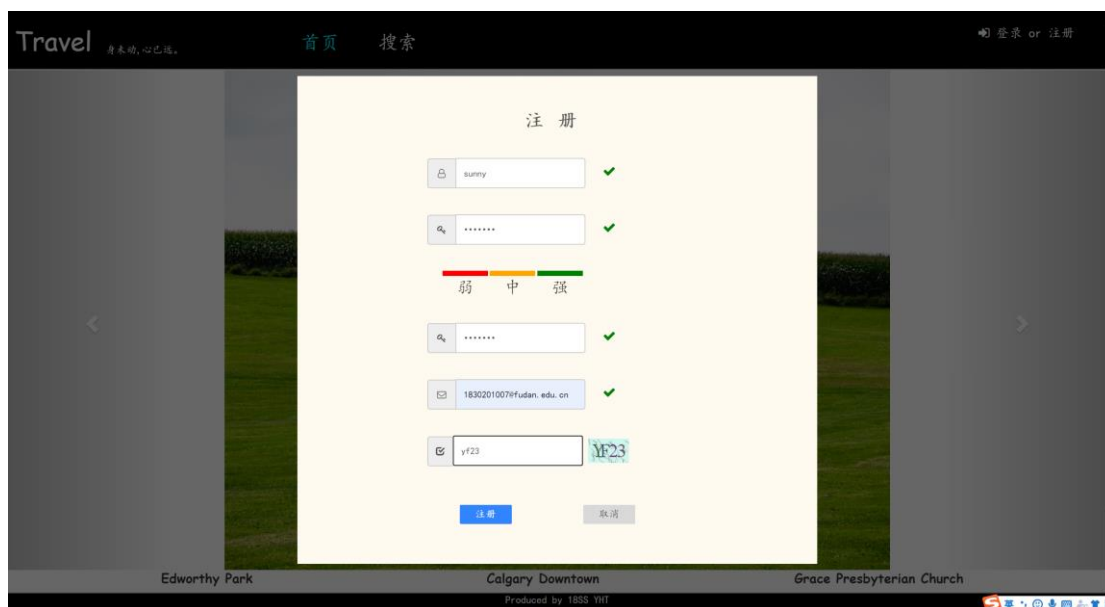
Travel 身未动,心已远。

首页 搜索

登录 or 注册

注 册

sunny

•••••••

弱 中 强

•••••••

1830201007@fudan.edu.cn

yf23

YF23

注册 取消

Edworthy Park

Calgary Downtown

Grace Presbyterian Church

Produced by 18SS YHT